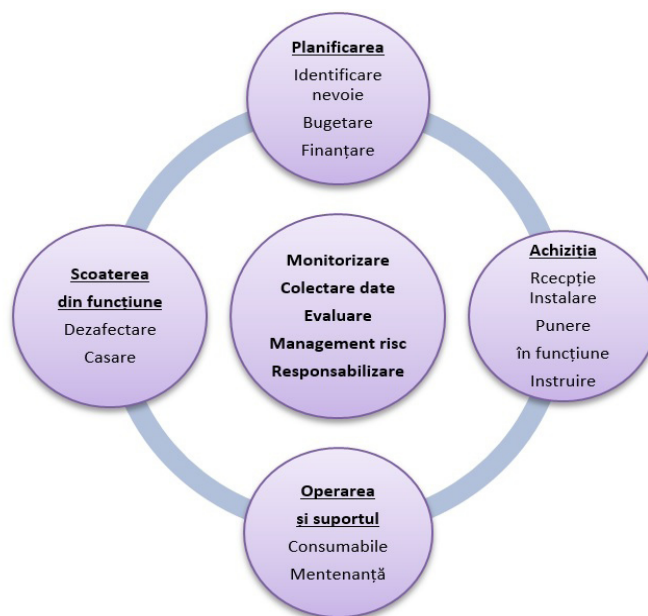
Planificarea
Identificare nevoie
Bugetare
Finanțare

Scoaterea din funcțiune
Dezafectare
Casare

Monitorizare
Colectare date
Evaluare
Management risc
Responsabilizare

Achiziția
Rcecpție
Instalare
Punere în funcțiune
Instruire

Operarea și suportul
Consumabile
Mentenanță